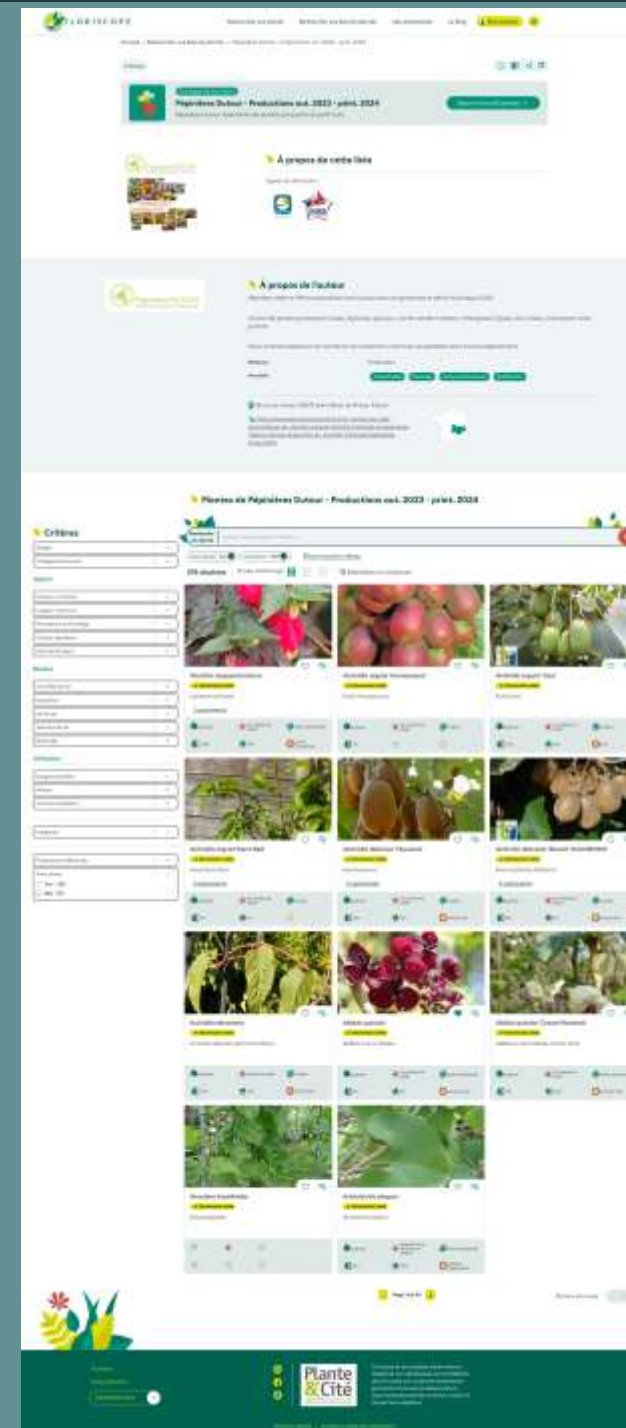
FLORISCOPE

Pépinières Dutour - Productions aut. 2023 - print. 2024

À propos de cette liste

À propos de l'auteur

Plantes de Pépinières Dutour - Productions aut. 2023 - print. 2024

Critères

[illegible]

Plante & Cité